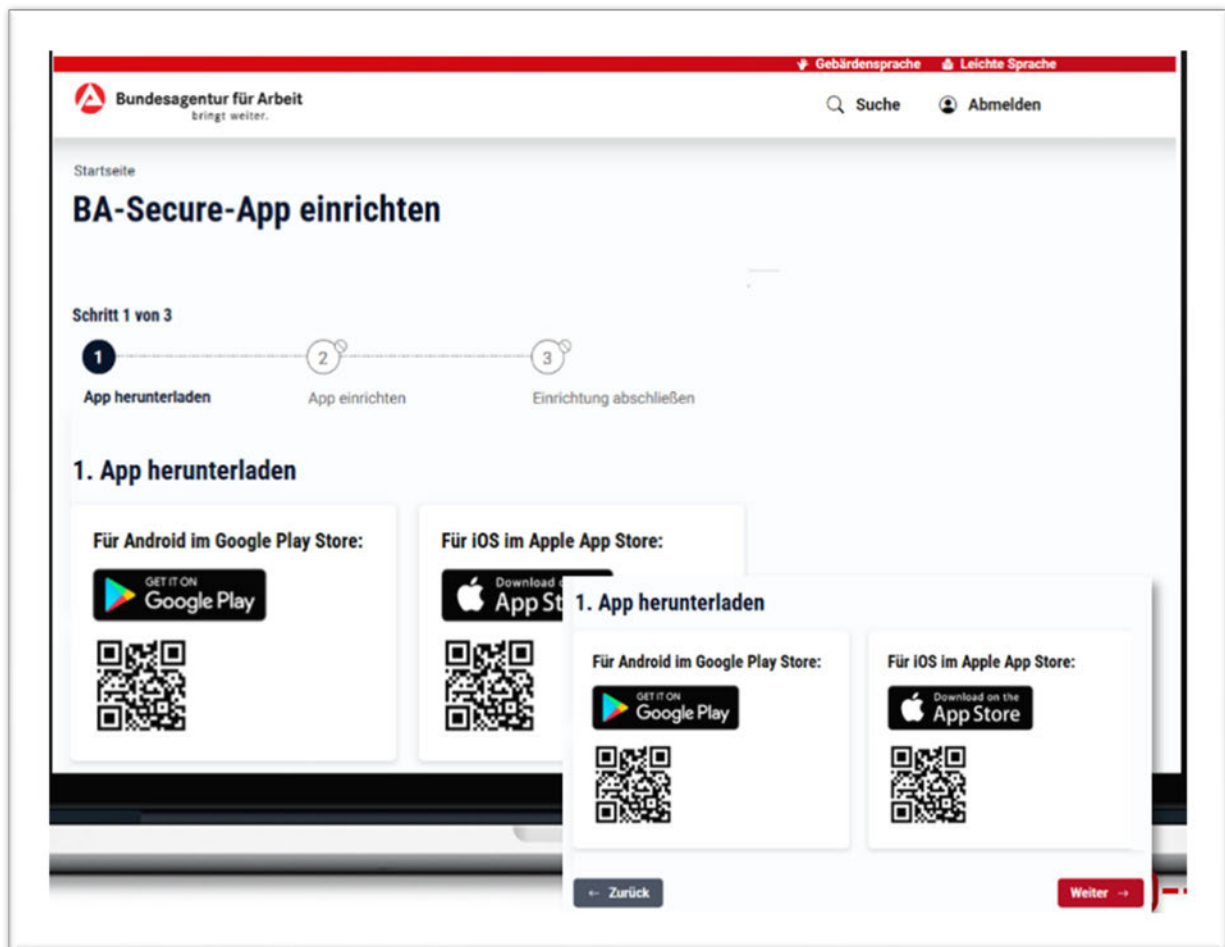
Gebärdensprache Leichte Sprache

Bundesagentur für Arbeit
bringt weiter.

Suche Abmelden

Startseite

BA-Secure-App einrichten

Schritt 1 von 3

1 App herunterladen

2 App einrichten

3 Einrichtung abschließen

1. App herunterladen

Für Android im Google Play Store:

GET IT ON Google Play

Für iOS im Apple App Store:

Download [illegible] App St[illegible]

1. App herunterladen

Für Android im Google Play Store:

GET IT ON Google Play

Für iOS im Apple App Store:

Download on the App Store

← Zurück

Weiter →